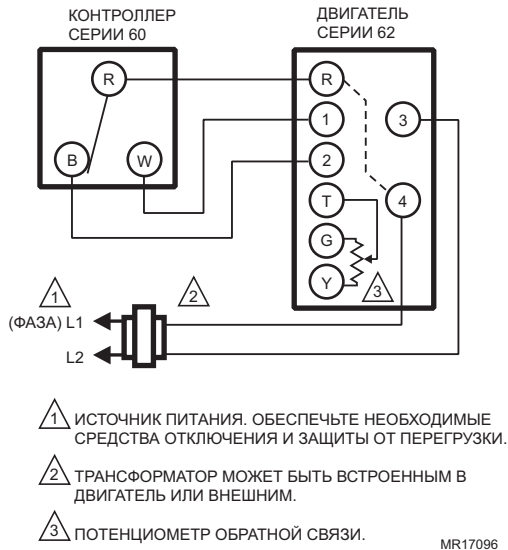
КОНТРОЛЛЕР СЕРИИ 60

ДВИГАТЕЛЬ СЕРИИ 62

R

B

W

R

1

2

T

G

Y

3

4

3

1

2

(ФАЗА) L1

L2

1 ИСТОЧНИК ПИТАНИЯ. ОБЕСПЕЧЬТЕ НЕОБХОДИМЫЕ СРЕДСТВА ОТКЛЮЧЕНИЯ И ЗАЩИТЫ ОТ ПЕРЕГРУЗКИ.

2 ТРАНСФОРМАТОР МОЖЕТ БЫТЬ ВСТРОЕННЫМ В ДВИГАТЕЛЬ ИЛИ ВНЕШНИМ.

3 ПОТЕНЦИОМЕТР ОБРАТНОЙ СВЯЗИ.

MR17096